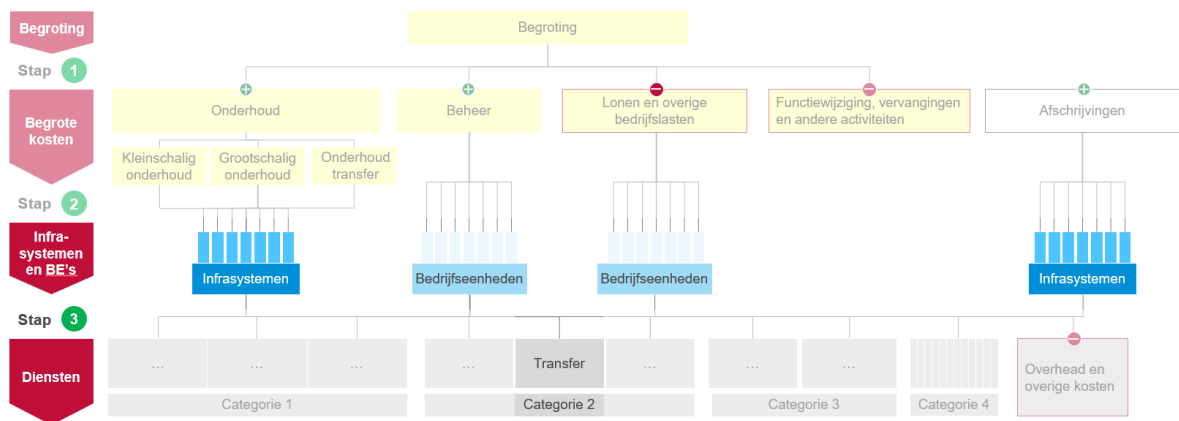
Begroting

Stap 1

Begrote kosten

Stap 2

Infra-systemen en BE's

Stap 3

Diensten

Begroting

Onderhoud

Kleinschalig onderhoud

Grootschalig onderhoud

Onderhoud transfer

Beheer

Lonen en overige bedrijfslasten

Functiewijziging, vervangingen en andere activiteiten

Afschrijvingen

Infrasystemen

Bedrijfseenheden

Bedrijfseenheden

Infrasystemen

…

…

…

Categorie 1

…

Transfer

…

Categorie 2

…

…

Categorie 3

Categorie 4

Overhead en overige kosten